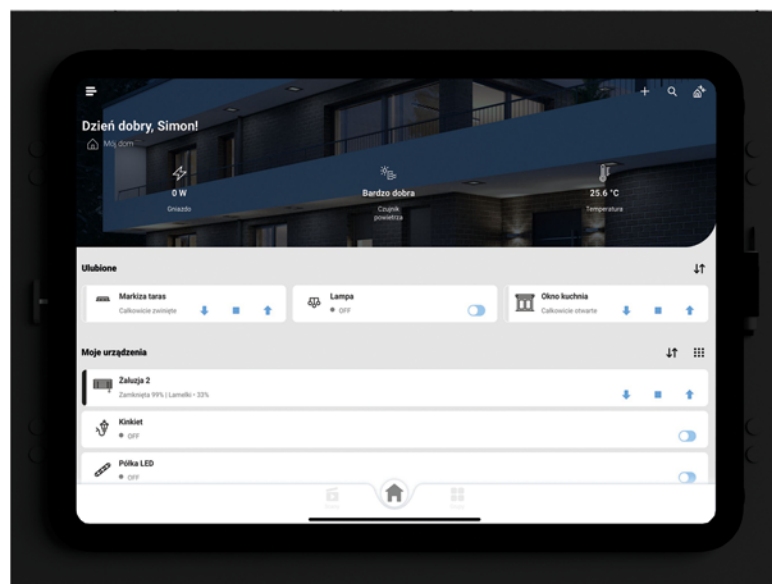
Dzień dobry, Simon!
Mój dom

0 W
Gniazdo

Bardzo dobra
Czujnik powietrza

25.6 °C
Temperatura

Ulubione

Markiza taras
Całkowicie zwinięte

Lampa
OFF

Okno kuchnia
Całkowicie otwarte

Moje urządzenia

Żaluzja 2
Zamknięta 99% | Lamelki • 33%

Kinkiet
OFF

Półka LED
OFF